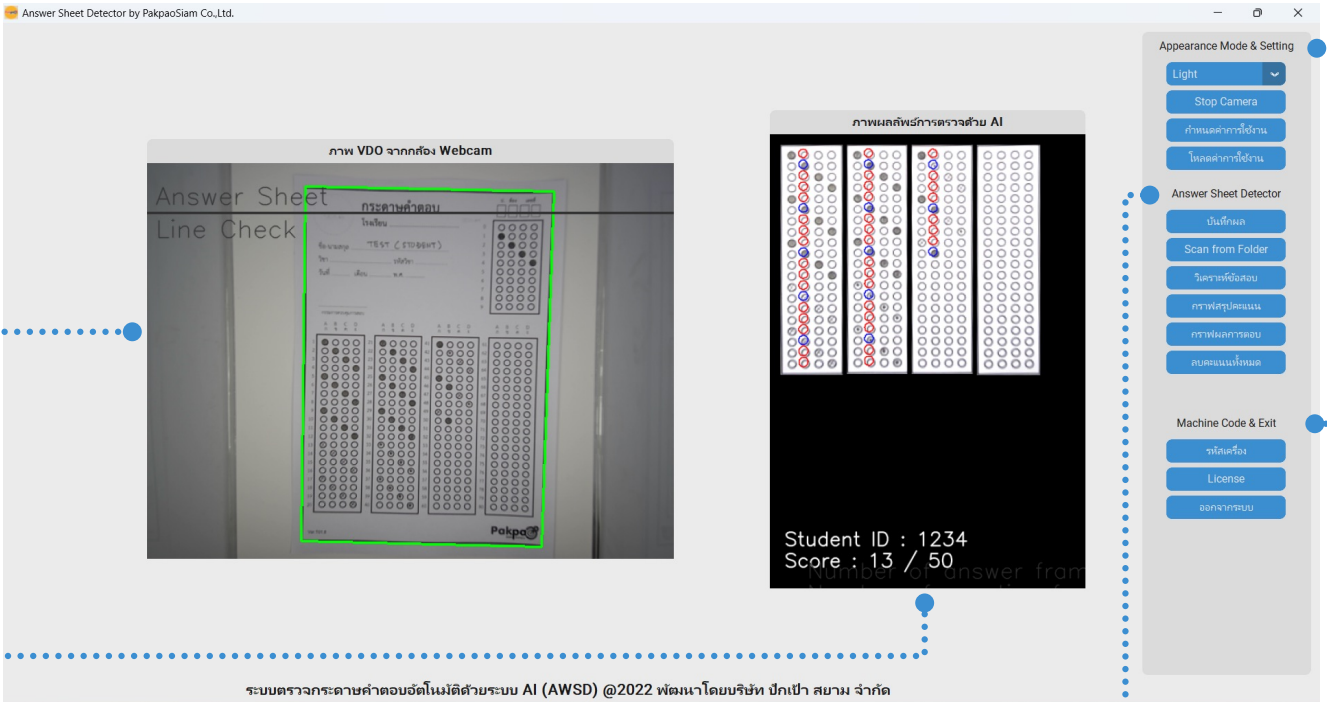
Answer Sheet Detector by PakpaoSiam Co.,Ltd.

ภาพ VDO จากกล้อง Webcam

Answer Sheet
Line Check

กระดาษคำตอบ
โรงเรียน
ชื่อนามสกุล TEST (STUDENT)
วิชา
รหัสวิชา
วันที่
เดือน
พ.ศ.
Pakpao

ภาพผลลัพธ์การตรวจด้วย AI

Student ID : 1234
Score : 13 / 50
Number of answer fram

Appearance Mode & Setting
Light
Stop Camera
กำหนดค่าการใช้งาน
โหลดค่าการใช้งาน

Answer Sheet Detector
บันทึกผล
Scan from Folder
วิเคราะห์ข้อสอบ
กราฟสรุปคะแนน
กราฟผลการสอบ
ลบคะแนนทั้งหมด

Machine Code & Exit
รหัสเครื่อง
License
ออกจากระบบ

ระบบตรวจกระดาษคำตอบอัตโนมัติด้วยระบบ AI (AWSD) @2022 พัฒนาโดยบริษัท ปักเป้า สยาม จำกัด